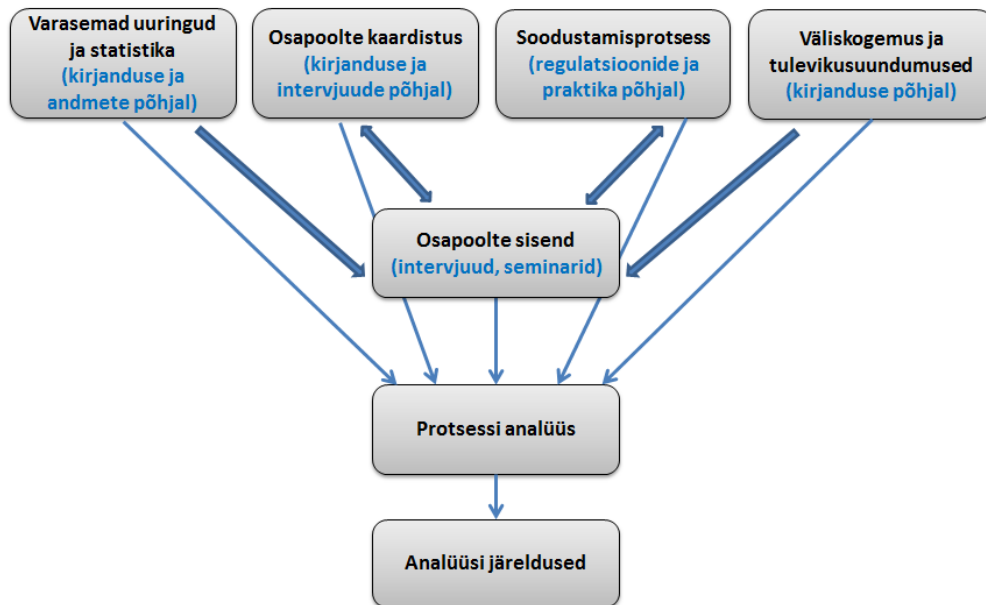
Varasemad uuringud ja statistika (kirjanduse ja andmete põhjal)

Osapoolte kaardistus (kirjanduse ja intervjuude põhjal)

Soodustamisprotsess (regulatsioonide ja praktika põhjal)

Väliskogemus ja tulevikusuundumused (kirjanduse põhjal)

Osapoolte sisend (intervjuud, seminarid)

Protsessi analüüs

Analüüsi järeldused